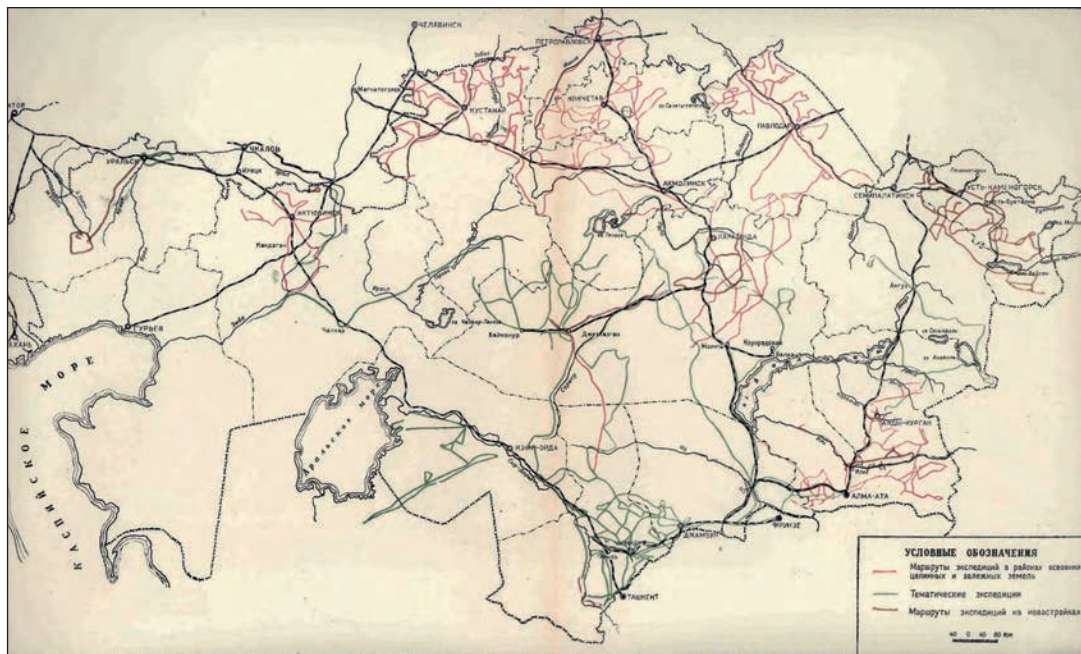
ЧЕЛЯБИНСК
ПЕТРОПАВЛОВСК
Магнитогорск
КУСТАНАЙ
КОКЧЕТАВ
ПАВЛОДАР
УРАЛЬСК
ЧКАЛОВ
Илецк
АКТЮБИНСК
АКМОЛИНСК
СЕМИПАЛАТИНСК
УСТЬ-КАМЕНОГОРСК
КАРАГАНДА
Кандагач
ГУРЬЕВ
Байконур
Джезказган
Чалкар
КАСПИЙСКОЕ
МОРЕ
Аральское море
КЫЗЫЛ-ОРДА
Коунрадский
ТАЛДЫ-КУРГАН
АЛМА-АТА
ФРУНЗЕ
ДЖАМБУЛ
ТАШКЕНТ
УСЛОВНЫЕ ОБОЗНАЧЕНИЯ
Маршруты экспедиций в районах освоения целинных и залежных земель
Тематические экспедиции
Маршруты экспедиций на новостройках
40 0 40 80 км